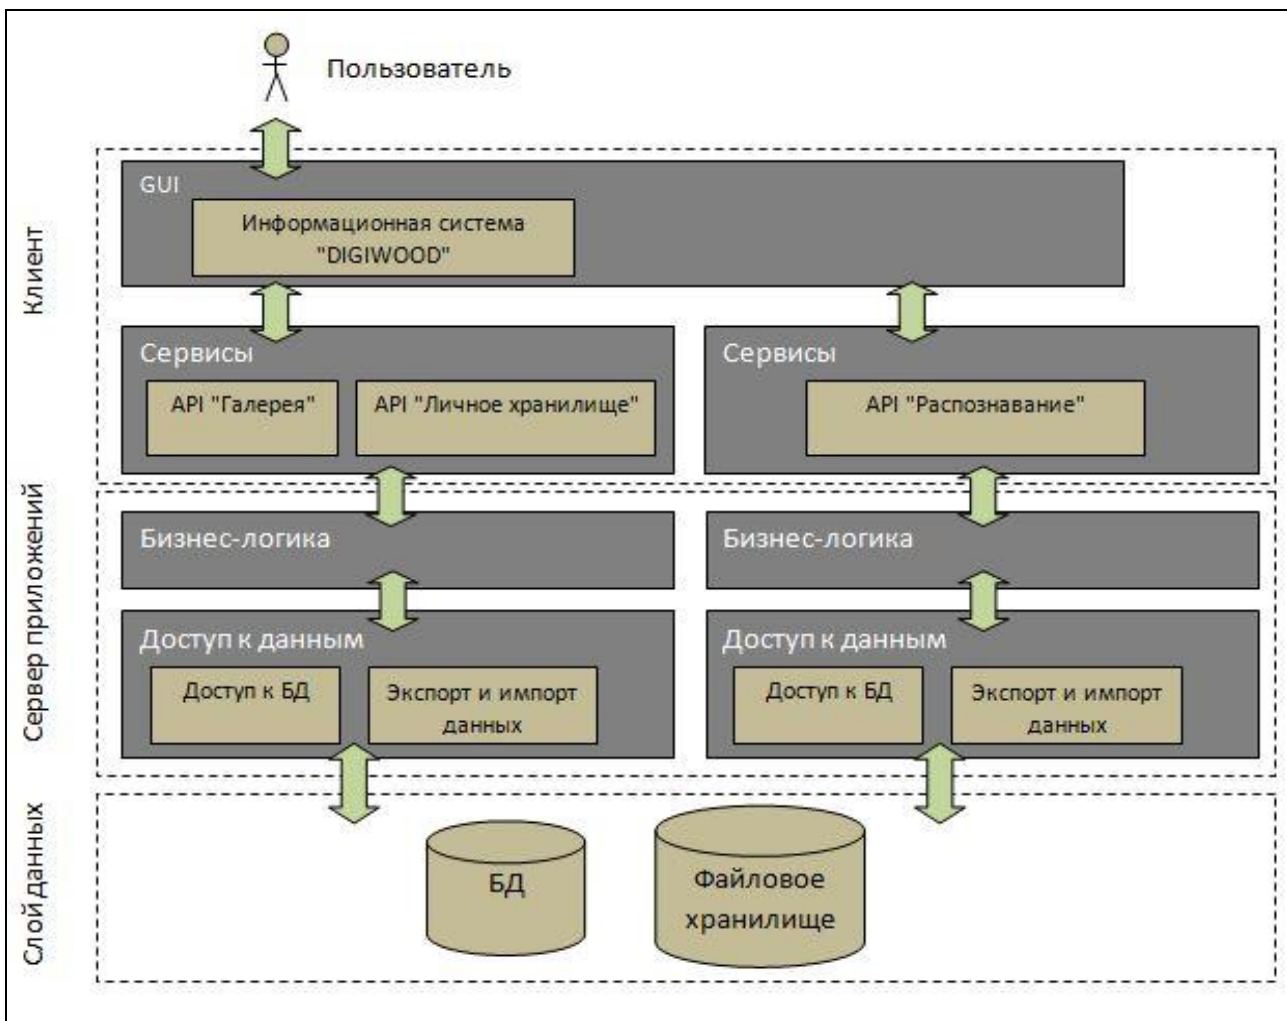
Пользователь

Клиент

GUI

Информационная система "DIGIWOOD"

Сервисы

API "Галерея"

API "Личное хранилище"

Сервисы

API "Распознавание"

Сервер приложений

Бизнес-логика

Бизнес-логика

Доступ к данным

Доступ к БД

Экспорт и импорт данных

Доступ к данным

Доступ к БД

Экспорт и импорт данных

Слой данных

БД

Файловое хранилище